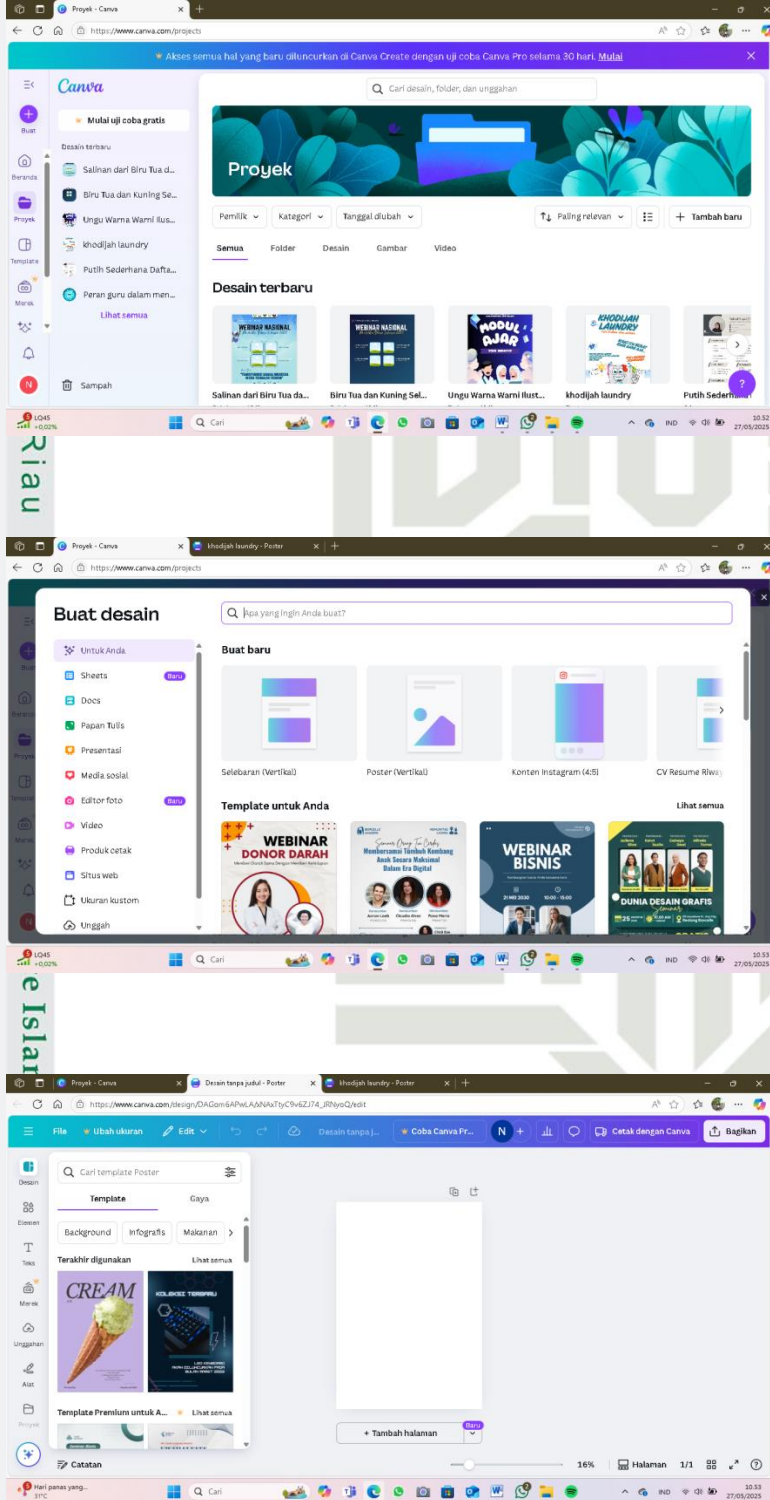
Proyek - Canva
https://www.canva.com/projects

Akses semua hal yang baru diluncurkan di Canva Create dengan uji coba Canva Pro selama 30 hari. Mulai

Canva
Buat
Beranda
Proyek
Template
Merek

Mulai uji coba gratis
Desain terbaru
Salinan dari Biru Tua d...
Biru Tua dan Kuning Se...
Ungu Warna Warni Ilus...
khodijah laundry
Putih Sederhana Dafta...
Peran guru dalam men...
Lihat semua
Sampah

Cari desain, folder, dan unggahan
Proyek
Pemilik
Kategori
Tanggal dibuat
Paling relevan
Tambah baru
Semua
Folder
Desain
Gambar
Video

Desain terbaru
WEBINAR NASIONAL
WEBINAR NASIONAL
MODUL AJAR
KHODIJAH LAUNDRY
Salinan dari Biru Tua d...
Biru Tua dan Kuning Sel...
Ungu Warna Warni Ilust...
khodijah laundry
Putih Sederhana

LQ45 +0,02%
Cari
IND
10.52 27/05/2025

Riau

Proyek - Canva
khodijah laundry - Poster
https://www.canva.com/projects

Buat desain
Apa yang ingin Anda buat?
Untuk Anda
Sheets Baru
Docs
Papan Tulis
Presentasi
Media sosial
Editor foto Baru
Video
Produk cetak
Situs web
Ukuran kustom
Unggah

Buat baru
Selebaran (Vertikal)
Poster (Vertikal)
Konten Instagram (4:5)
CV Resume Riwa

Template untuk Anda
Lihat semua
WEBINAR DONOR DARAH
Membersamai Tumbuh Kembang Anak Secara Maksimal Dalam Era Digital
WEBINAR BISNIS
DUNIA DESAIN GRAFIS

LQ45 +0,02%
Cari
IND
10.53 27/05/2025

e Islar

Proyek - Canva
Desain tanpa judul - Poster
khodijah laundry - Poster
https://www.canva.com/design/DAGom6APwLA/NAsTtyC9v6ZJ74_lRNyoQ/edit

File
Ubah ukuran
Edit
Desain tanpa j...
Coba Canva Fr...
N
Cetak dengan Canva
Bagikan

Desain
Elemen
Teks
Merek
Unggahan
Alat
Proyek

Cari template Poster
Template
Gaya
Background
Infografis
Makanan
Terakhir digunakan
Lihat semua
CREAM
KOLEKSI TERBARU
Template Premium untuk A...
Lihat semua

+ Tambah halaman
Baru
Catatan
16%
Halaman 1/1

Hari panas yang... 31°C
Cari
IND
10.53 27/05/2025